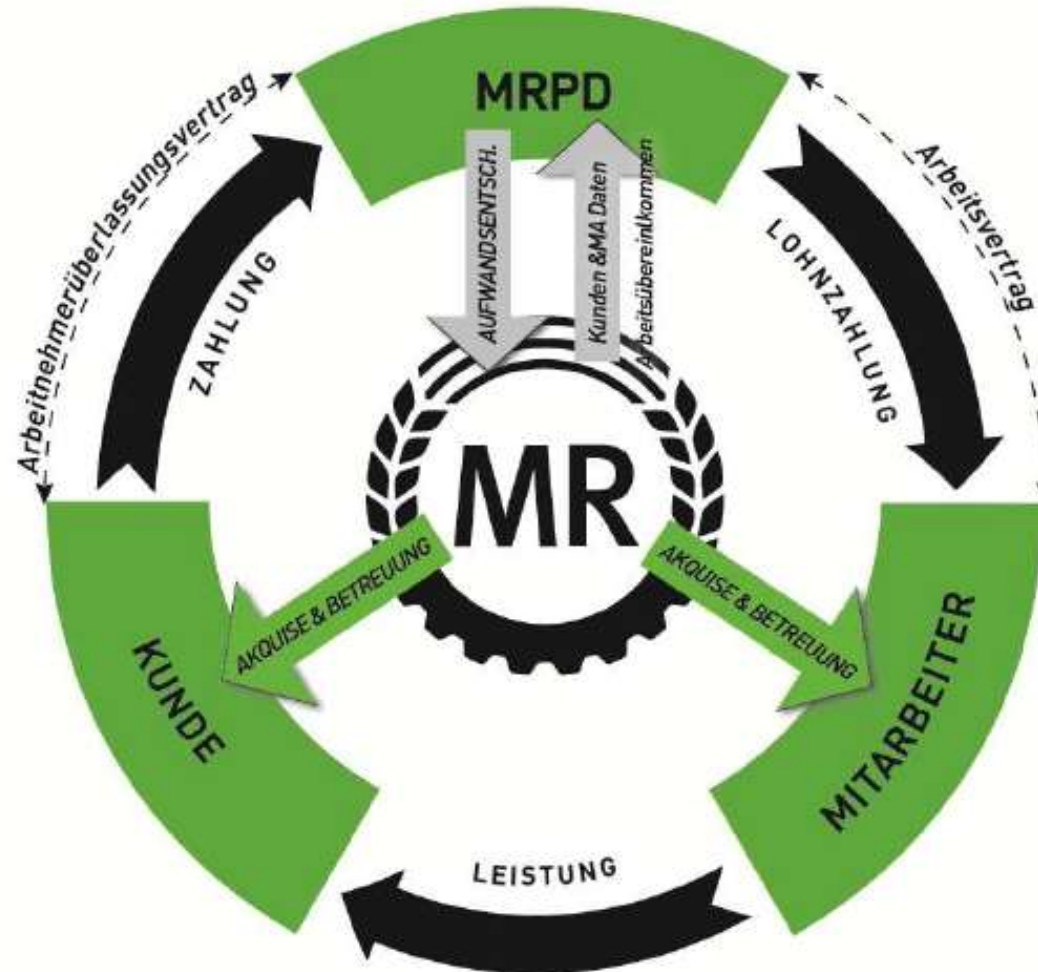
MRPD

Arbeitnehmerüberlassungsvertrag

Arbeitsvertrag

ZAHLUNG

LOHNZAHLUNG

AUFWANDSENTSCH.

Kunden &MA Daten

Arbeitsübereinkommen

MR

AKQUISE & BETREUUNG

AKQUISE & BETREUUNG

KUNDE

MITARBEITER

LEISTUNG